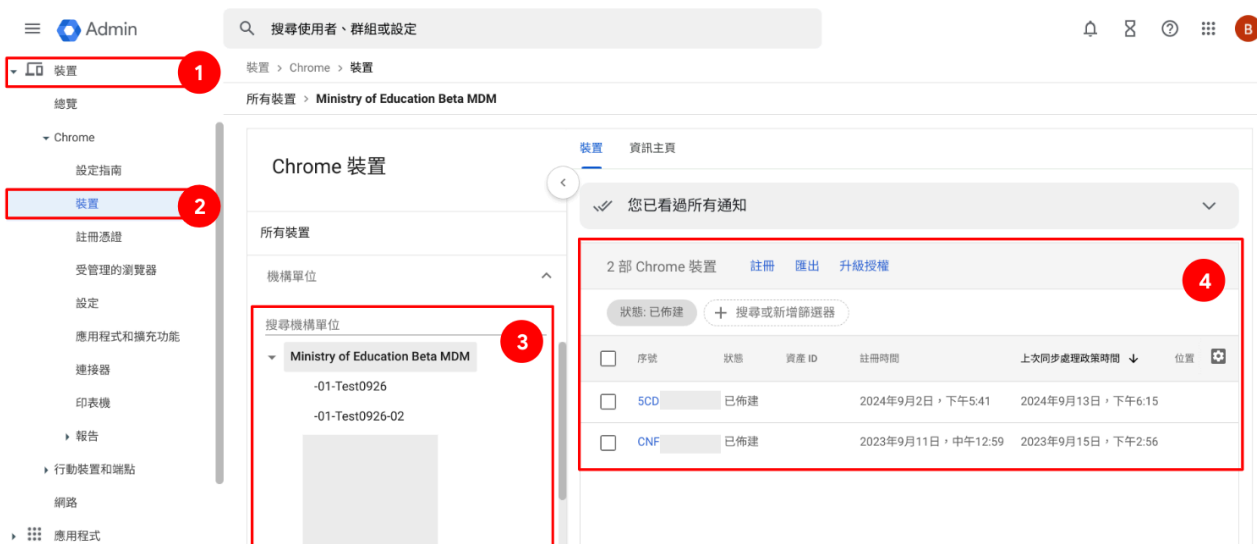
Admin

搜尋使用者、群組或設定

B

裝置 1

總覽

Chrome

設定指南

裝置 2

註冊憑證

受管理的瀏覽器

設定

應用程式和擴充功能

連接器

印表機

報告

行動裝置和端點

網路

應用程式

裝置 > Chrome > 裝置

所有裝置 > Ministry of Education Beta MDM

Chrome 裝置

所有裝置

機構單位

搜尋機構單位 3

Ministry of Education Beta MDM

-01-Test0926

-01-Test0926-02

裝置　資訊主頁

您已看過所有通知

2 部 Chrome 裝置　註冊　匯出　升級授權 4

狀態: 已佈建　搜尋或新增篩選器

| 序號 | 狀態 | 資產 ID | 註冊時間 | 上次同步處理政策時間 | 位置 |
|---|---|---|---|---|---|
| 5CD | 已佈建 | | 2024年9月2日，下午5:41 | 2024年9月13日，下午6:15 | |
| CNF | 已佈建 | | 2023年9月11日，中午12:59 | 2023年9月15日，下午2:56 | |